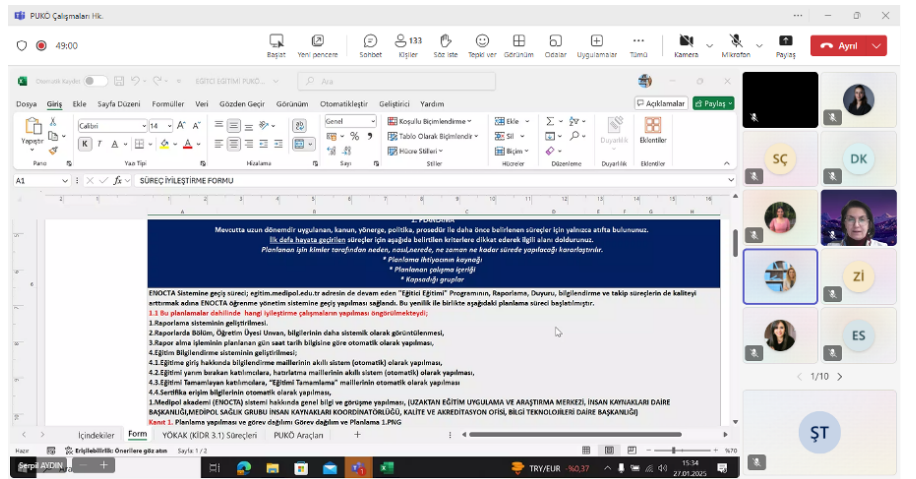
PUKÖ Çalışmaları Hk.

49:00

Başlat Yeni pencere Sohbet 133 Kişiler Söz iste Tepki ver Görünüm Odalar Uygulamalar Tümü Kamera Mikrofon Paylaş Ayrıl

Otomatik Kaydet SÜREÇ EĞİTİMİ PUKÖ Ara

Dosya Giriş Ekle Sayfa Düzeni Formüller Veri Gözden Geçir Görünüm Otomatikleştir Geliştirici Yardım Açıklamalar Paylaş

Yapıştır Calibri 14 Genel Koşullu Biçimlendirme Tablo Olarak Biçimlendir Hücre Stilleri Ekle Sil Biçim Duyarlılık Eklentiler
Pano Yazı Tipi Hizalama Sayı Stiller Hücreler Düzenleme Duyarlılık Eklentiler

A1 SÜREÇ İYİLEŞTİRME FORMU

1. PLANLAMA
Mevcutta uzun dönemdir uygulanan, kanun, yönerge, politika, prosedür ile daha önce belirlenen süreçler için yalnızca atıfta bulununuz.
İlk defa hayata geçirilen süreçler için aşağıda belirtilen kriterlere dikkat ederek ilgili alanı doldurunuz.
Planlanan işin kimler tarafından neden, nasıl,nerede, ne zaman ne kadar sürede yapılacağı kararlaştırılır.
* Planlama ihtiyacının kaynağı
* Planlanan çalışma içeriği
* Kapsadığı gruplar

ENOCTA Sistemine geçiş süreci; egitim.medipol.edu.tr adresin de devam eden "Eğitici Eğitimi" Programının, Raporlama, Duyuru, bilgilendirme ve takip süreçlerin de kaliteyi arttırmak adına ENOCTA öğrenme yönetim sistemine geçiş yapılması sağlandı. Bu yenilik ile birlikte aşağıdaki planlama süreci başlatılmıştır.
1.1 Bu planlamalar dahilinde hangi iyileştirme çalışmaların yapılması öngörülmekteydi;
1.Raporlama sisteminin geliştirilmesi.
2.Raporlarda Bölüm, Öğretim Üyesi Unvan, bilgilerinin daha sistemik olarak görüntülenmesi,
3.Rapor alma işleminin planlanan gün saat tarih bilgisine göre otomatik olarak yapılması,
4.Eğitim Bilgilendirme sisteminin geliştirilmesi;
4.1.Eğitime giriş hakkında bilgilendirme maillerinin akıllı sistem (otomatik) olarak yapılması,
4.2.Eğitimi yarım bırakan katılımcılara, hatırlatma maillerinin akıllı sistem (otomatik) olarak yapılması,
4.3.Eğitimi Tamamlayan katılımcılara, "Eğitimi Tamamlama" maillerinin otomatik olarak yapılması
4.4.Sertifika erişim bilgilerinin otomatik olarak yapılması,
1.Medipol akademi (ENOCTA) sistemi hakkında genel bilgi ve görüşme yapılması, (UZAKTAN EĞİTİM UYGULAMA VE ARAŞTIRMA MERKEZİ, İNSAN KAYNAKLARI DAİRE BAŞKANLIĞI,MEDİPOL SAĞLIK GRUBU İNSAN KAYNAKLARI KOORDİNATÖRLÜĞÜ, KALİTE VE AKREDİTASYON OFİSİ, BİLGİ TEKNOLOJİLERİ DAİRE BAŞKANLIĞI)
Kanıt 1. Planlama yapılması ve görev dağılımı Görev dağılım ve Planlama 1.PNG

İçindekiler Form YÖKAK (KİDR 3.1) Süreçleri PUKÖ Araçları +

Hazır Erişilebilirlik: Öneriler göz atın Sayfa 1 / 2 %70

Serpil AYDIN

TRY/EUR -%0,37 15:34 27.01.2025

SÇ DK Zİ ES ŞT
1/10